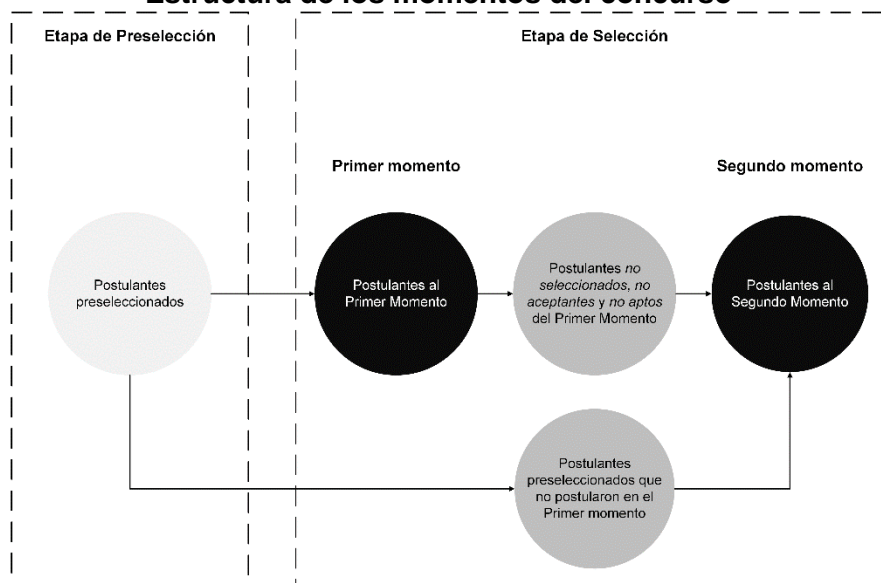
Estructura de los momentos del concurso

Etapa de Preselección

Etapa de Selección

Primer momento

Segundo momento

Postulantes preseleccionados

Postulantes al Primer Momento

Postulantes *no seleccionados, no aceptantes y no aptos* del Primer Momento

Postulantes al Segundo Momento

Postulantes preseleccionados que no postularon en el Primer momento